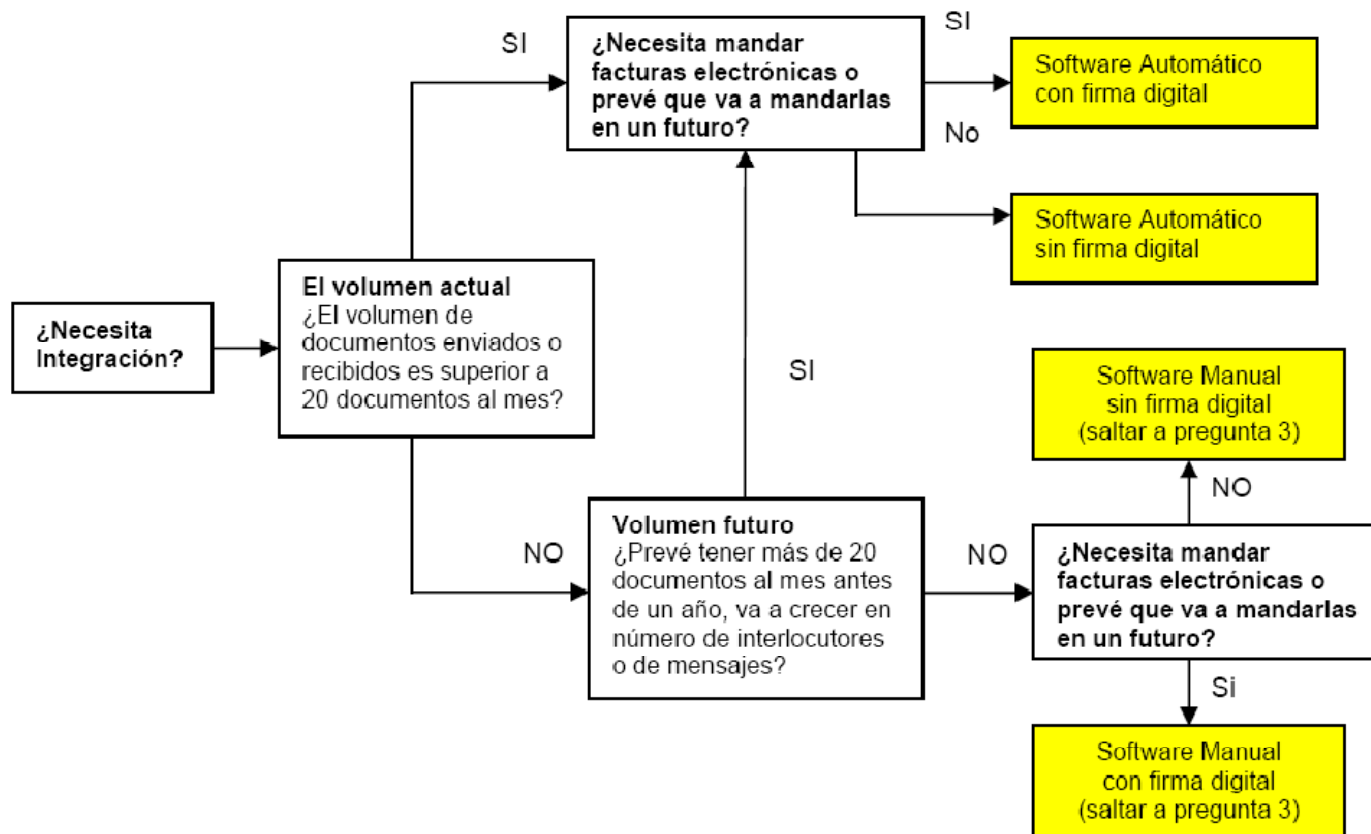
¿Necesita Integración?

El volumen actual
¿El volumen de documentos enviados o recibidos es superior a 20 documentos al mes?

SI

¿Necesita mandar facturas electrónicas o prevé que va a mandarlas en un futuro?

SI

Software Automático con firma digital

No

Software Automático sin firma digital

NO

Volumen futuro
¿Prevé tener más de 20 documentos al mes antes de un año, va a crecer en número de interlocutores o de mensajes?

SI

NO

¿Necesita mandar facturas electrónicas o prevé que va a mandarlas en un futuro?

NO

Software Manual sin firma digital (saltar a pregunta 3)

Si

Software Manual con firma digital (saltar a pregunta 3)